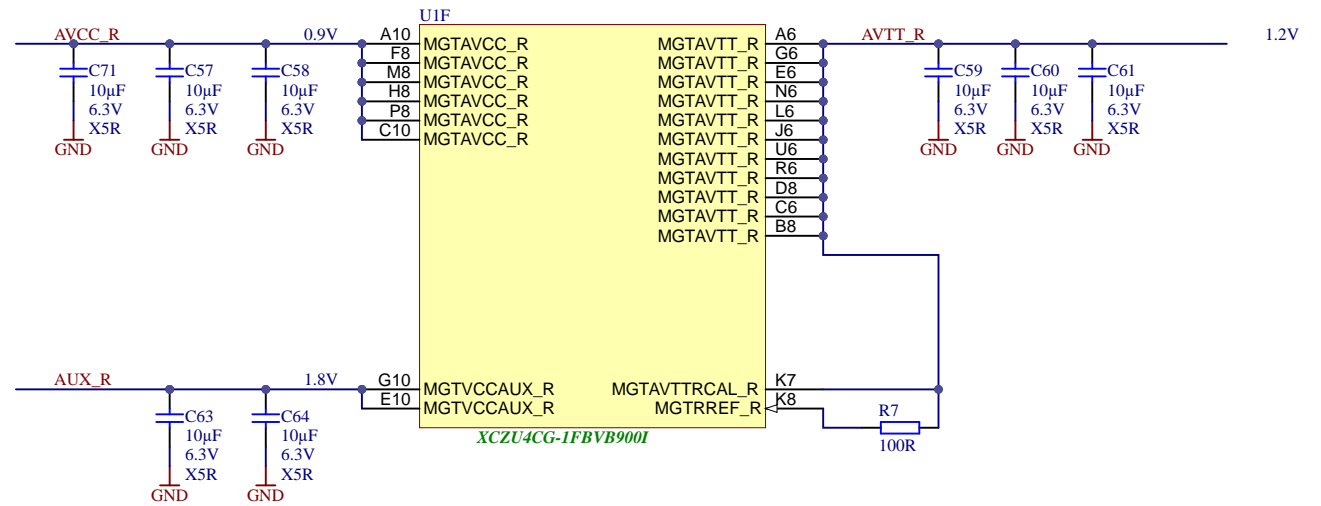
AVCC_R
0.9V
C71
10µF
6.3V
X5R
GND
C57
10µF
6.3V
X5R
GND
C58
10µF
6.3V
X5R
GND

U1F
A10 MGTAVCC_R
F8 MGTAVCC_R
M8 MGTAVCC_R
H8 MGTAVCC_R
P8 MGTAVCC_R
C10 MGTAVCC_R

MGTAVTT_R A6
MGTAVTT_R G6
MGTAVTT_R E6
MGTAVTT_R N6
MGTAVTT_R L6
MGTAVTT_R J6
MGTAVTT_R U6
MGTAVTT_R R6
MGTAVTT_R D8
MGTAVTT_R C6
MGTAVTT_R B8

AVTT_R
1.2V
C59
10µF
6.3V
X5R
GND
C60
10µF
6.3V
X5R
GND
C61
10µF
6.3V
X5R
GND

AUX_R
1.8V
C63
10µF
6.3V
X5R
GND
C64
10µF
6.3V
X5R
GND

G10 MGTVCCAUX_R
E10 MGTVCCAUX_R
MGTAVTTRCAL_R K7
MGTRREF_R K8
R7
100R
XCZU4CG-1FBVB900I